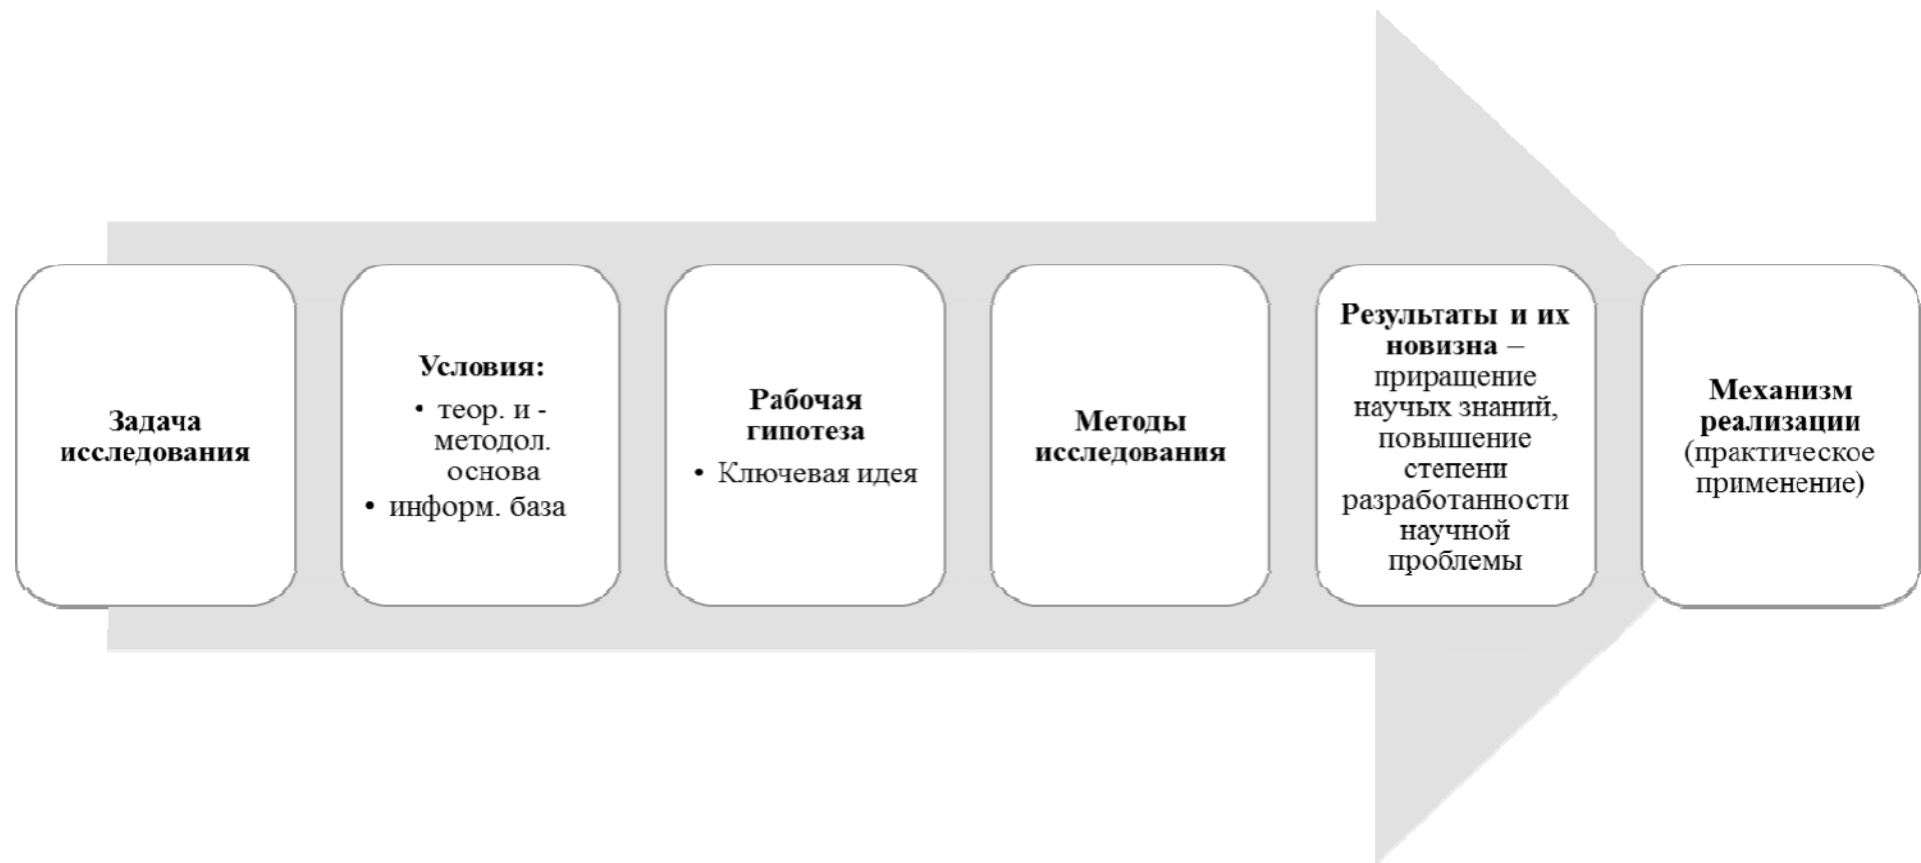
Задача исследования

Условия:
• теор. и - методол. основа
• информ. база

Рабочая гипотеза
• Ключевая идея

Методы исследования

Результаты и их новизна – приращение научных знаний, повышение степени разработанности научной проблемы

Механизм реализации (практическое применение)